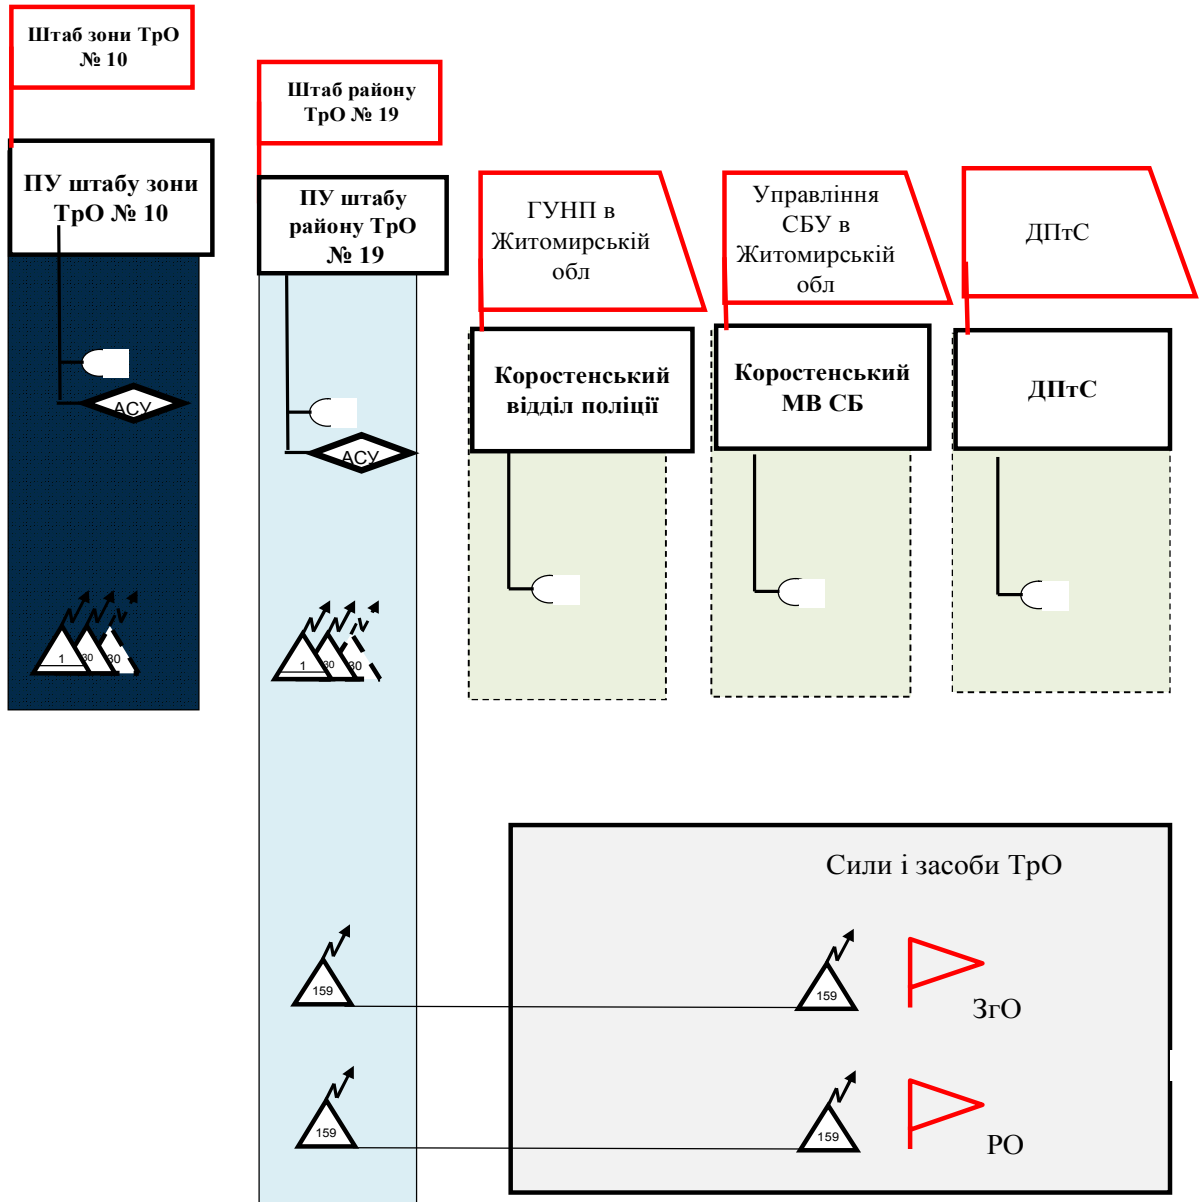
Штаб зони ТрО № 10

ПУ штабу зони ТрО № 10

АСУ

1 30 30

Штаб району ТрО № 19

ПУ штабу району ТрО № 19

АСУ

1 30 30

ГУНП в Житомирській обл

Коростенський відділ поліції

Управління СБУ в Житомирській обл

Коростенський МВ СБ

ДПтС

ДПтС

Сили і засоби ТрО

159

159

ЗгО

159

159

РО